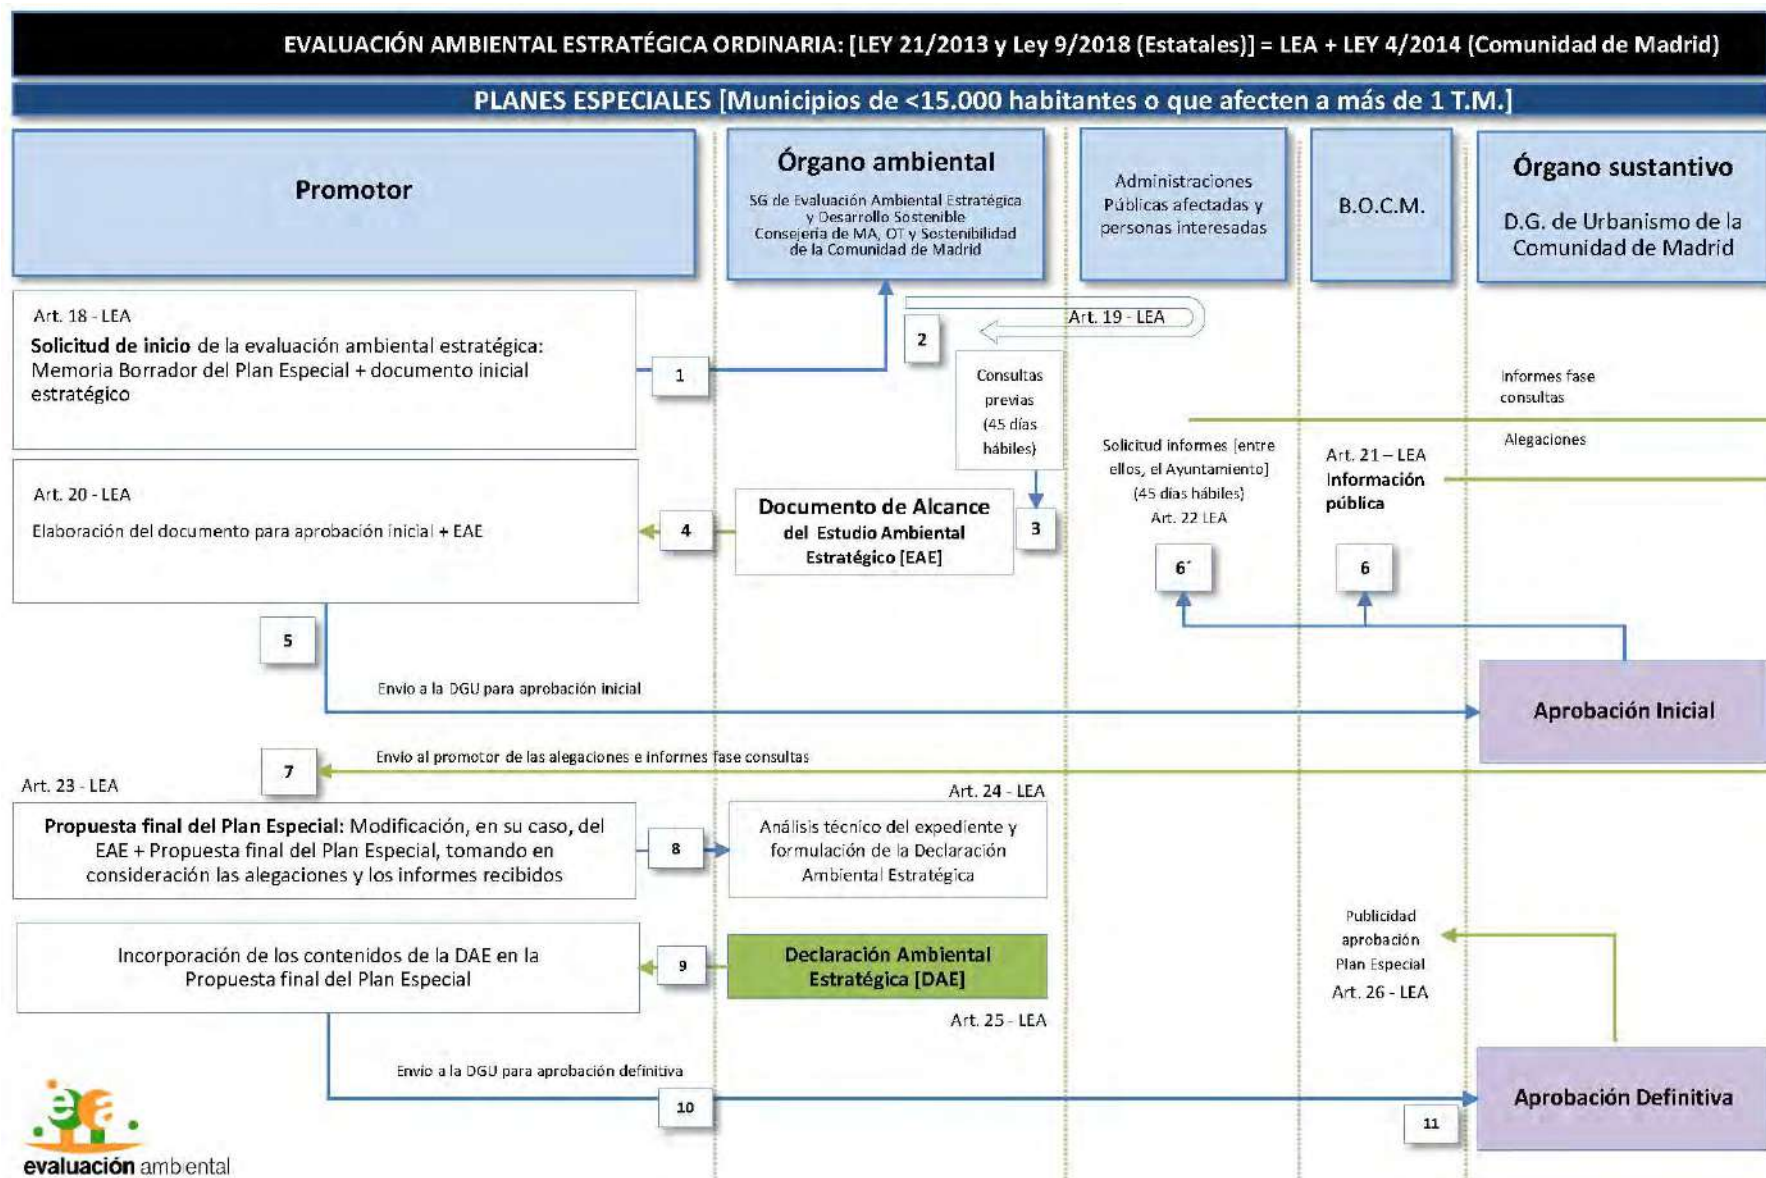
EVALUACIÓN AMBIENTAL ESTRATÉGICA ORDINARIA: [LEY 21/2013 y Ley 9/2018 (Estatales)] = LEA + LEY 4/2014 (Comunidad de Madrid)

PLANES ESPECIALES [Municipios de <15.000 habitantes o que afecten a más de 1 T.M.]

Promotor

Órgano ambiental

SG de Evaluación Ambiental Estratégica y Desarrollo Sostenible Consejería de MA, OT y Sostenibilidad de la Comunidad de Madrid

Administraciones Públicas afectadas y personas interesadas

B.O.C.M.

Órgano sustantivo

D.G. de Urbanismo de la Comunidad de Madrid

Art. 18 - LEA

**Solicitud de inicio** de la evaluación ambiental estratégica: Memoria Borrador del Plan Especial + documento inicial estratégico

1

2

Art. 19 - LEA

Consultas previas (45 días hábiles)

Informes fase consultas

Alegaciones

Art. 20 - LEA

Elaboración del documento para aprobación inicial + EAE

4

Documento de Alcance del Estudio Ambiental Estratégico [EAE]

3

Solicitud informes [entre ellos, el Ayuntamiento] (45 días hábiles) Art. 22 LEA

Art. 21 – LEA Información pública

6´

6

5

Envío a la DGU para aprobación inicial

Aprobación Inicial

7

Envío al promotor de las alegaciones e informes fase consultas

Art. 23 - LEA

Art. 24 - LEA

**Propuesta final del Plan Especial:** Modificación, en su caso, del EAE + Propuesta final del Plan Especial, tomando en consideración las alegaciones y los informes recibidos

8

Análisis técnico del expediente y formulación de la Declaración Ambiental Estratégica

Publicidad aprobación Plan Especial Art. 26 - LEA

Incorporación de los contenidos de la DAE en la Propuesta final del Plan Especial

9

Declaración Ambiental Estratégica [DAE]

Art. 25 - LEA

Envío a la DGU para aprobación definitiva

10

11

Aprobación Definitiva

evaluación ambiental